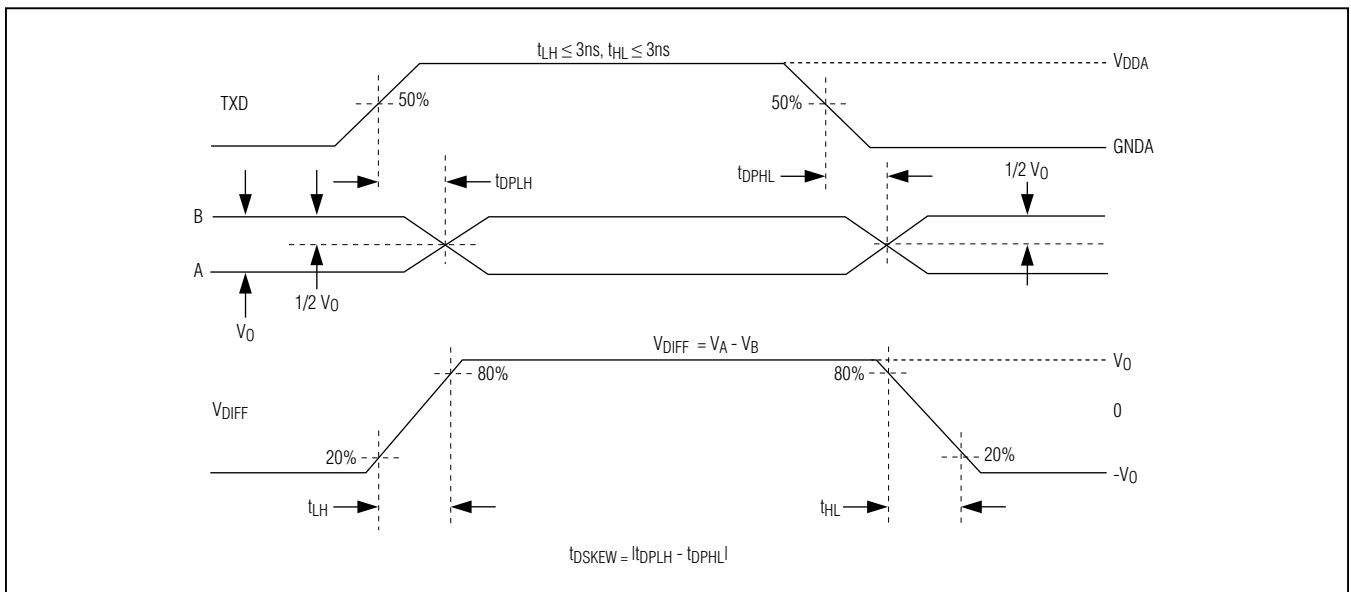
$t_{LH} \leq 3ns$, $t_{HL} \leq 3ns$

$V_{DDA}$

TXD

50%

50%

GNDA

$t_{DPLH}$

$t_{DPHL}$

$1/2\ V_0$

B

A

$1/2\ V_0$

$V_0$

$V_{DIFF} = V_A - V_B$

$V_0$

80%

80%

$V_{DIFF}$

0

20%

20%

$-V_0$

$t_{LH}$

$t_{HL}$

$t_{DSKEW} = |t_{DPLH} - t_{DPHL}|$